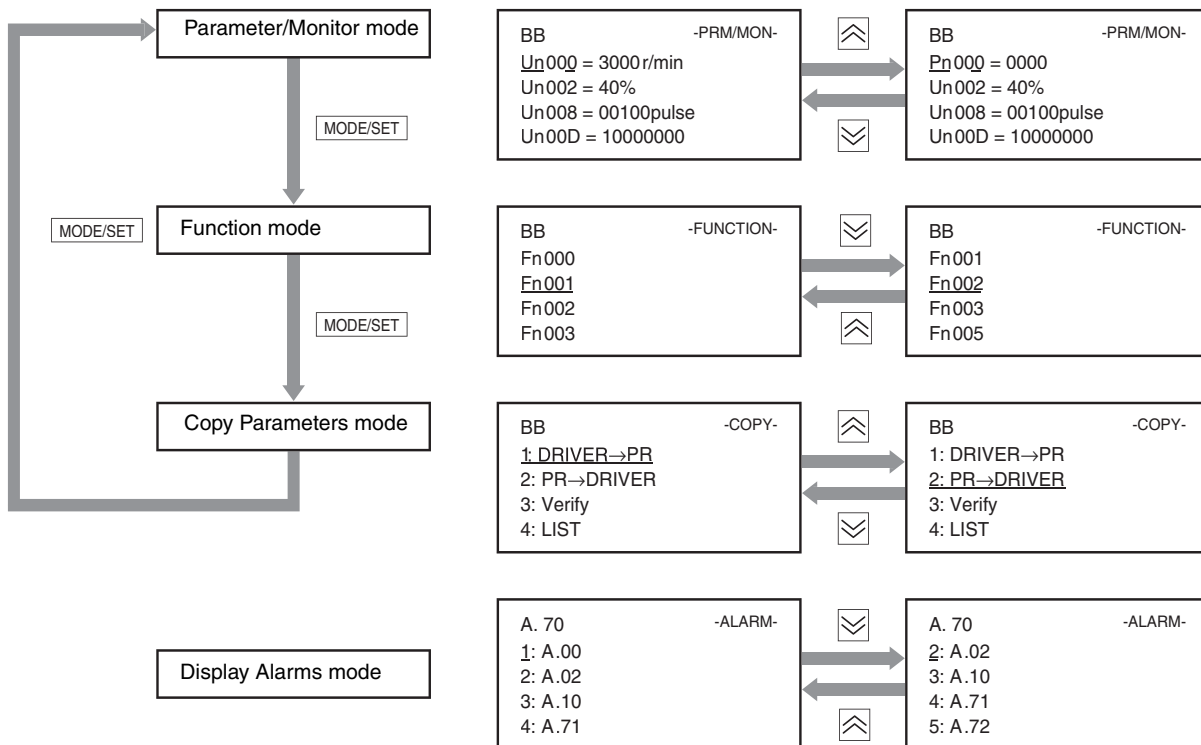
Parameter/Monitor mode

MODE/SET

MODE/SET

Function mode

MODE/SET

Copy Parameters mode

Display Alarms mode

BB -PRM/MON-
Un000 = 3000 r/min
Un002 = 40%
Un008 = 00100pulse
Un00D = 10000000

BB -PRM/MON-
Pn000 = 0000
Un002 = 40%
Un008 = 00100pulse
Un00D = 10000000

BB -FUNCTION-
Fn000
Fn001
Fn002
Fn003

BB -FUNCTION-
Fn001
Fn002
Fn003
Fn005

BB -COPY-
1: DRIVER→PR
2: PR→DRIVER
3: Verify
4: LIST

BB -COPY-
1: DRIVER→PR
2: PR→DRIVER
3: Verify
4: LIST

A. 70 -ALARM-
1: A.00
2: A.02
3: A.10
4: A.71

A. 70 -ALARM-
2: A.02
3: A.10
4: A.71
5: A.72